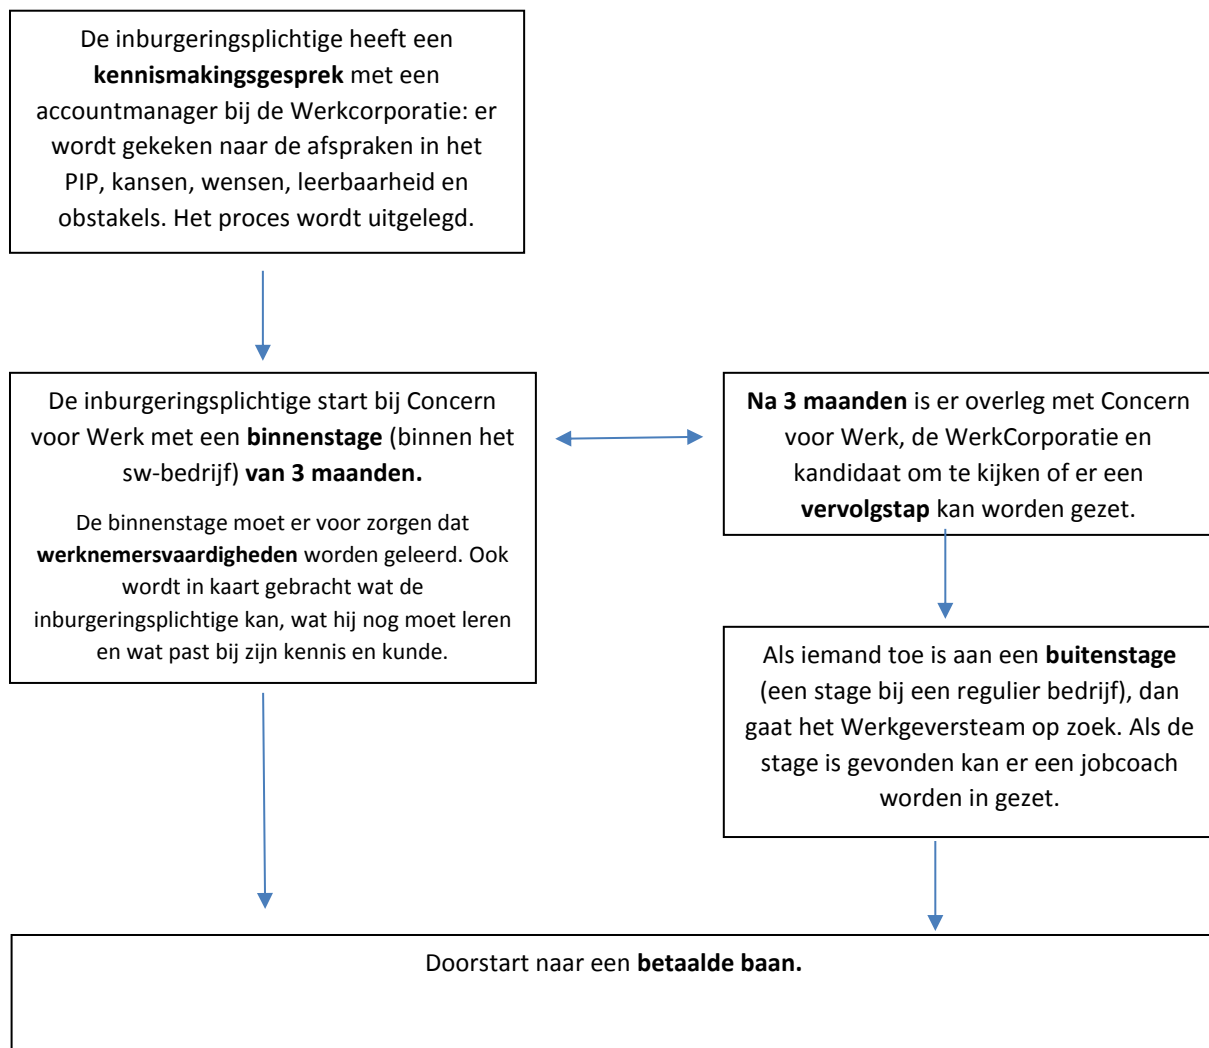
De inburgeringsplichtige heeft een **kennismakingsgesprek** met een accountmanager bij de Werkcorporatie: er wordt gekeken naar de afspraken in het PIP, kansen, wensen, leerbaarheid en obstakels. Het proces wordt uitgelegd.

De inburgeringsplichtige start bij Concern voor Werk met een **binnenstage** (binnen het sw-bedrijf) **van 3 maanden.**

De binnenstage moet er voor zorgen dat **werknemersvaardigheden** worden geleerd. Ook wordt in kaart gebracht wat de inburgeringsplichtige kan, wat hij nog moet leren en wat past bij zijn kennis en kunde.

**Na 3 maanden** is er overleg met Concern voor Werk, de WerkCorporatie en kandidaat om te kijken of er een **vervolgstap** kan worden gezet.

Als iemand toe is aan een **buitenstage** (een stage bij een regulier bedrijf), dan gaat het Werkgeversteam op zoek. Als de stage is gevonden kan er een jobcoach worden in gezet.

Doorstart naar een **betaalde baan.**